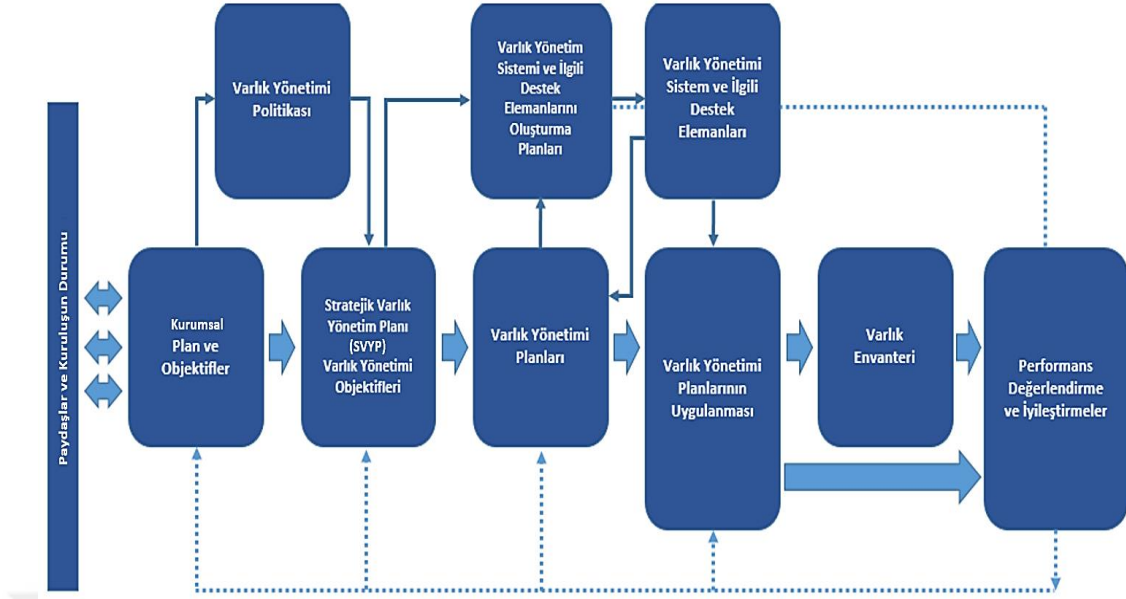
Paydaşlar ve Kuruluşun Durumu

Varlık Yönetimi Politikası

Varlık Yönetim Sistemi ve İlgili Destek Elemanlarını Oluşturma Planları

Varlık Yönetimi Sistem ve İlgili Destek Elemanları

Kurumsal Plan ve Objektifler

Stratejik Varlık Yönetim Planı (SVYP) Varlık Yönetimi Objektifleri

Varlık Yönetimi Planları

Varlık Yönetimi Planlarının Uygulanması

Varlık Envanteri

Performans Değerlendirme ve İyileştirmeler